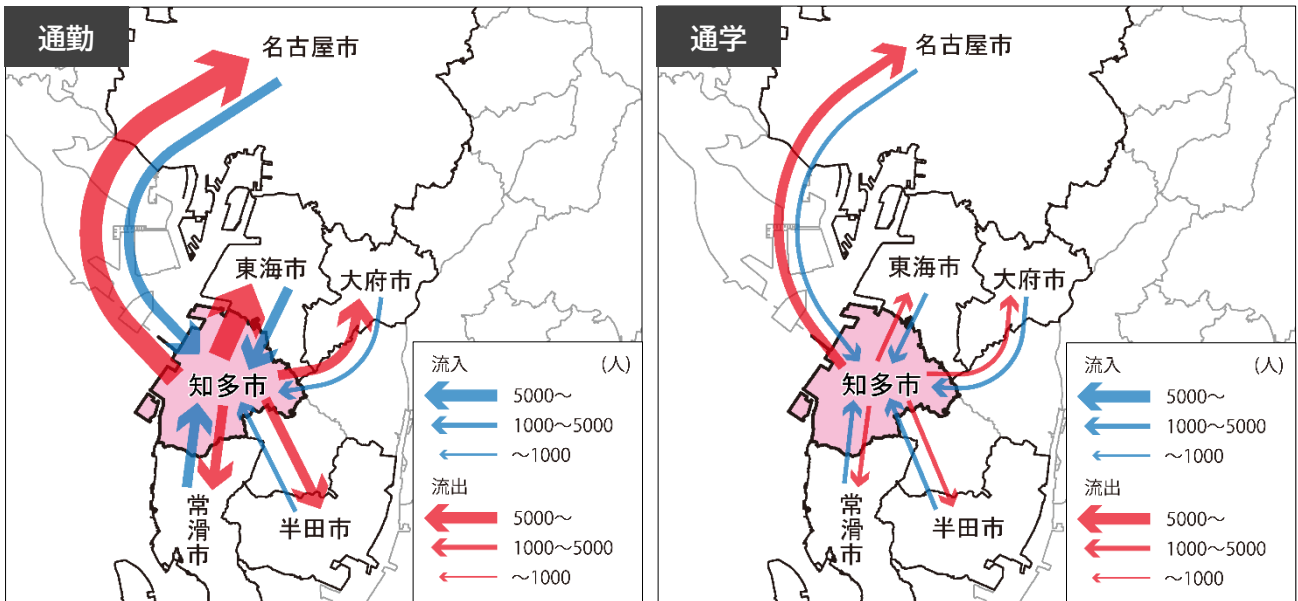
通勤

名古屋市

東海市

大府市

知多市

常滑市

半田市

流入 (人)
5000～
1000～5000
～1000

流出
5000～
1000～5000
～1000

通学

名古屋市

東海市

大府市

知多市

常滑市

半田市

流入 (人)
5000～
1000～5000
～1000

流出
5000～
1000～5000
～1000